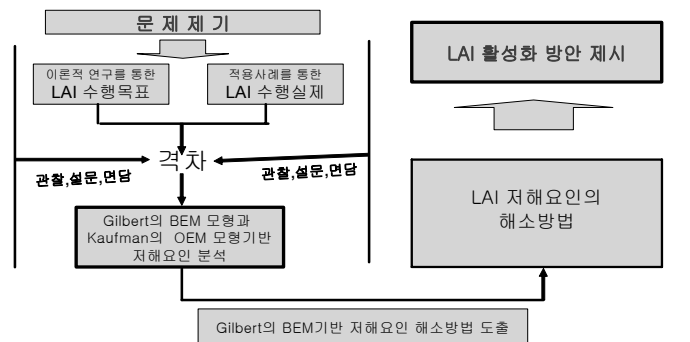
문제제기

이론적 연구를 통한
LAI 수행목표

적용사례를 통한
LAI 수행실제

격차

관찰,설문,면담

관찰,설문,면담

Gilbert의 BEM 모형과
Kaufman의 OEM 모형기반
저해요인 분석

LAI 활성화 방안 제시

LAI 저해요인의
해소방법

Gilbert의 BEM기반 저해요인 해소방법 도출